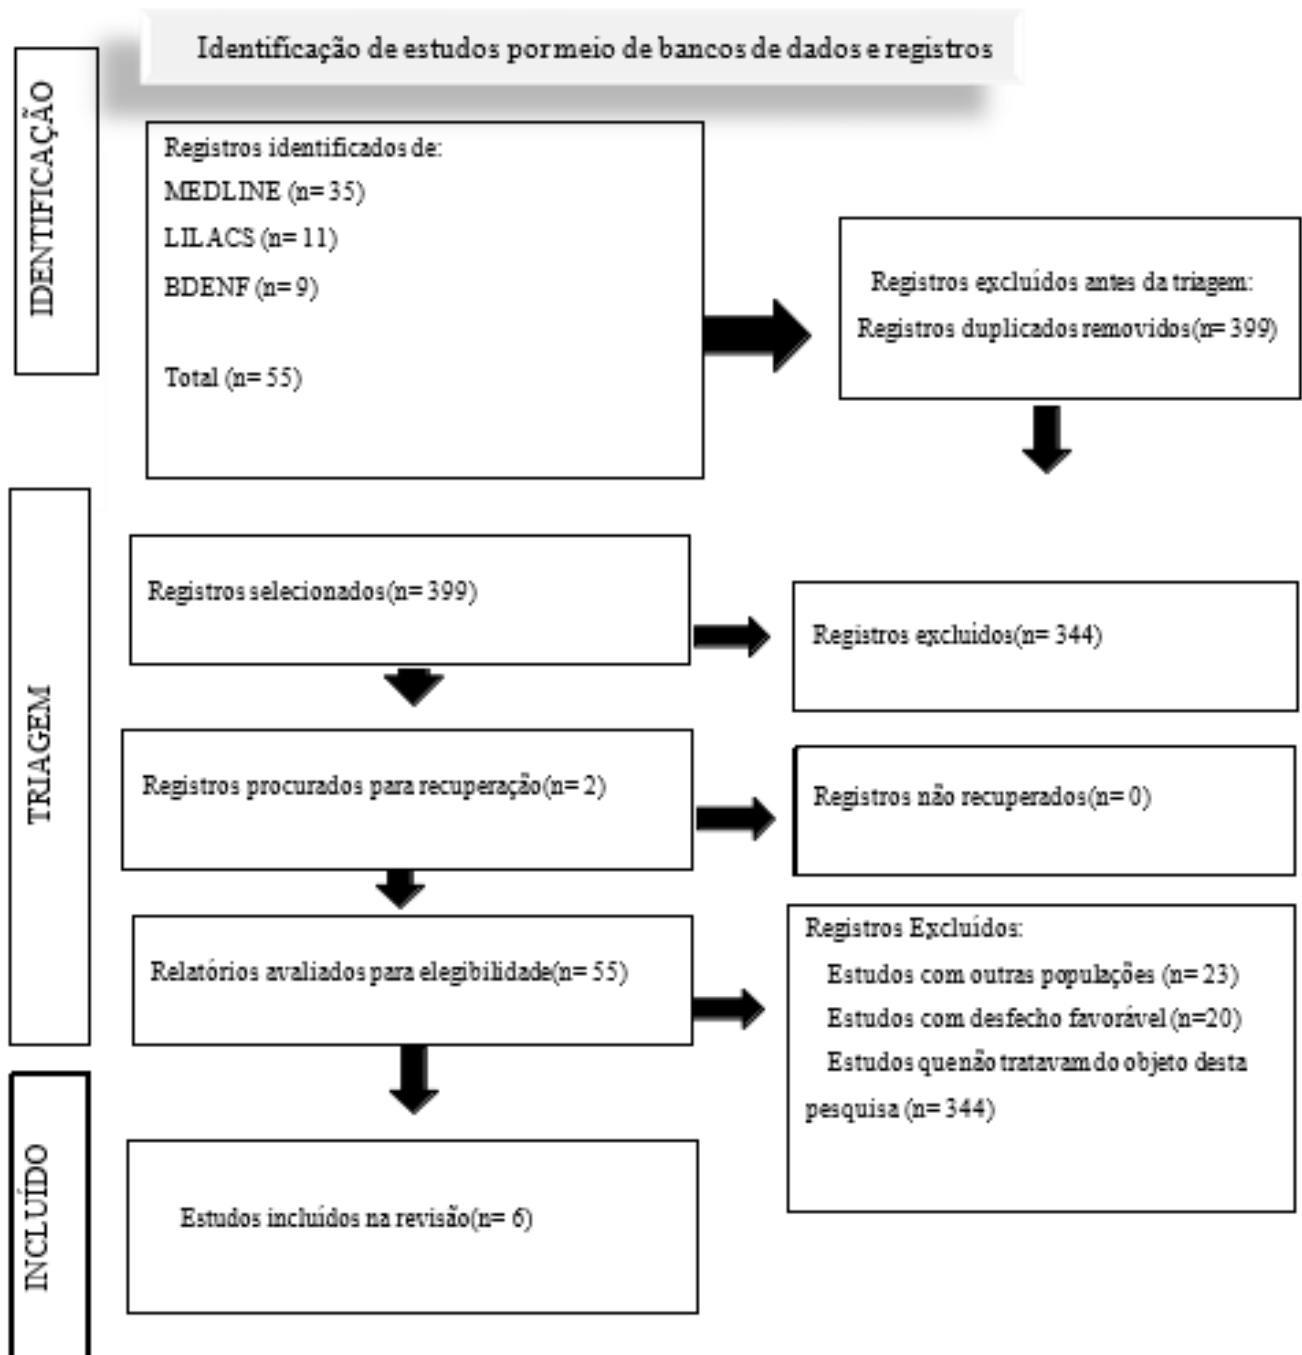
Identificação de estudos por meio de bancos de dados e registros

IDENTIFICAÇÃO

Registros identificados de:
MEDLINE (n= 35)
LILACS (n= 11)
BDENF (n= 9)

Total (n= 55)

Registros excluídos antes da triagem:
Registros duplicados removidos(n= 399)

TRIAGEM

Registros selecionados(n= 399)

Registros excluídos(n= 344)

Registros procurados para recuperação(n= 2)

Registros não recuperados(n= 0)

Relatórios avaliados para elegibilidade(n= 55)

Registros Excluídos:
Estudos com outras populações (n= 23)
Estudos com desfecho favorável (n=20)
Estudos quenão tratavam do objeto desta pesquisa (n= 344)

INCLUÍDO

Estudos incluídos na revisão(n= 6)